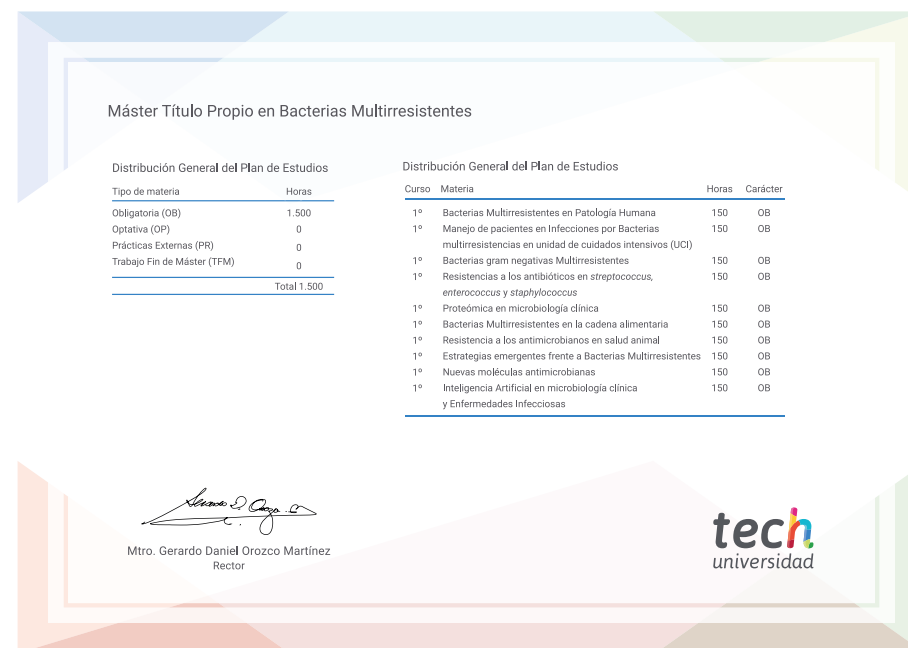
Máster Título Propio en Bacterias Multirresistentes

Distribución General del Plan de Estudios

| Tipo de materia | Horas |
|---|---|
| Obligatoria (OB) | 1.500 |
| Optativa (OP) | 0 |
| Prácticas Externas (PR) | 0 |
| Trabajo Fin de Máster (TFM) | 0 |
| | Total 1.500 |

Distribución General del Plan de Estudios

| Curso | Materia | Horas | Carácter |
|---|---|---|---|
| 1º | Bacterias Multirresistentes en Patología Humana | 150 | OB |
| 1º | Manejo de pacientes en Infecciones por Bacterias multirresistencias en unidad de cuidados intensivos (UCI) | 150 | OB |
| 1º | Bacterias gram negativas Multirresistentes | 150 | OB |
| 1º | Resistencias a los antibióticos en streptococcus, enterococcus y staphylococcus | 150 | OB |
| 1º | Proteómica en microbiología clínica | 150 | OB |
| 1º | Bacterias Multirresistentes en la cadena alimentaria | 150 | OB |
| 1º | Resistencia a los antimicrobianos en salud animal | 150 | OB |
| 1º | Estrategias emergentes frente a Bacterias Multirresistentes | 150 | OB |
| 1º | Nuevas moléculas antimicrobianas | 150 | OB |
| 1º | Inteligencia Artificial en microbiología clínica y Enfermedades Infecciosas | 150 | OB |

Mtro. Gerardo Daniel Orozco Martínez
Rector

tech
universidad